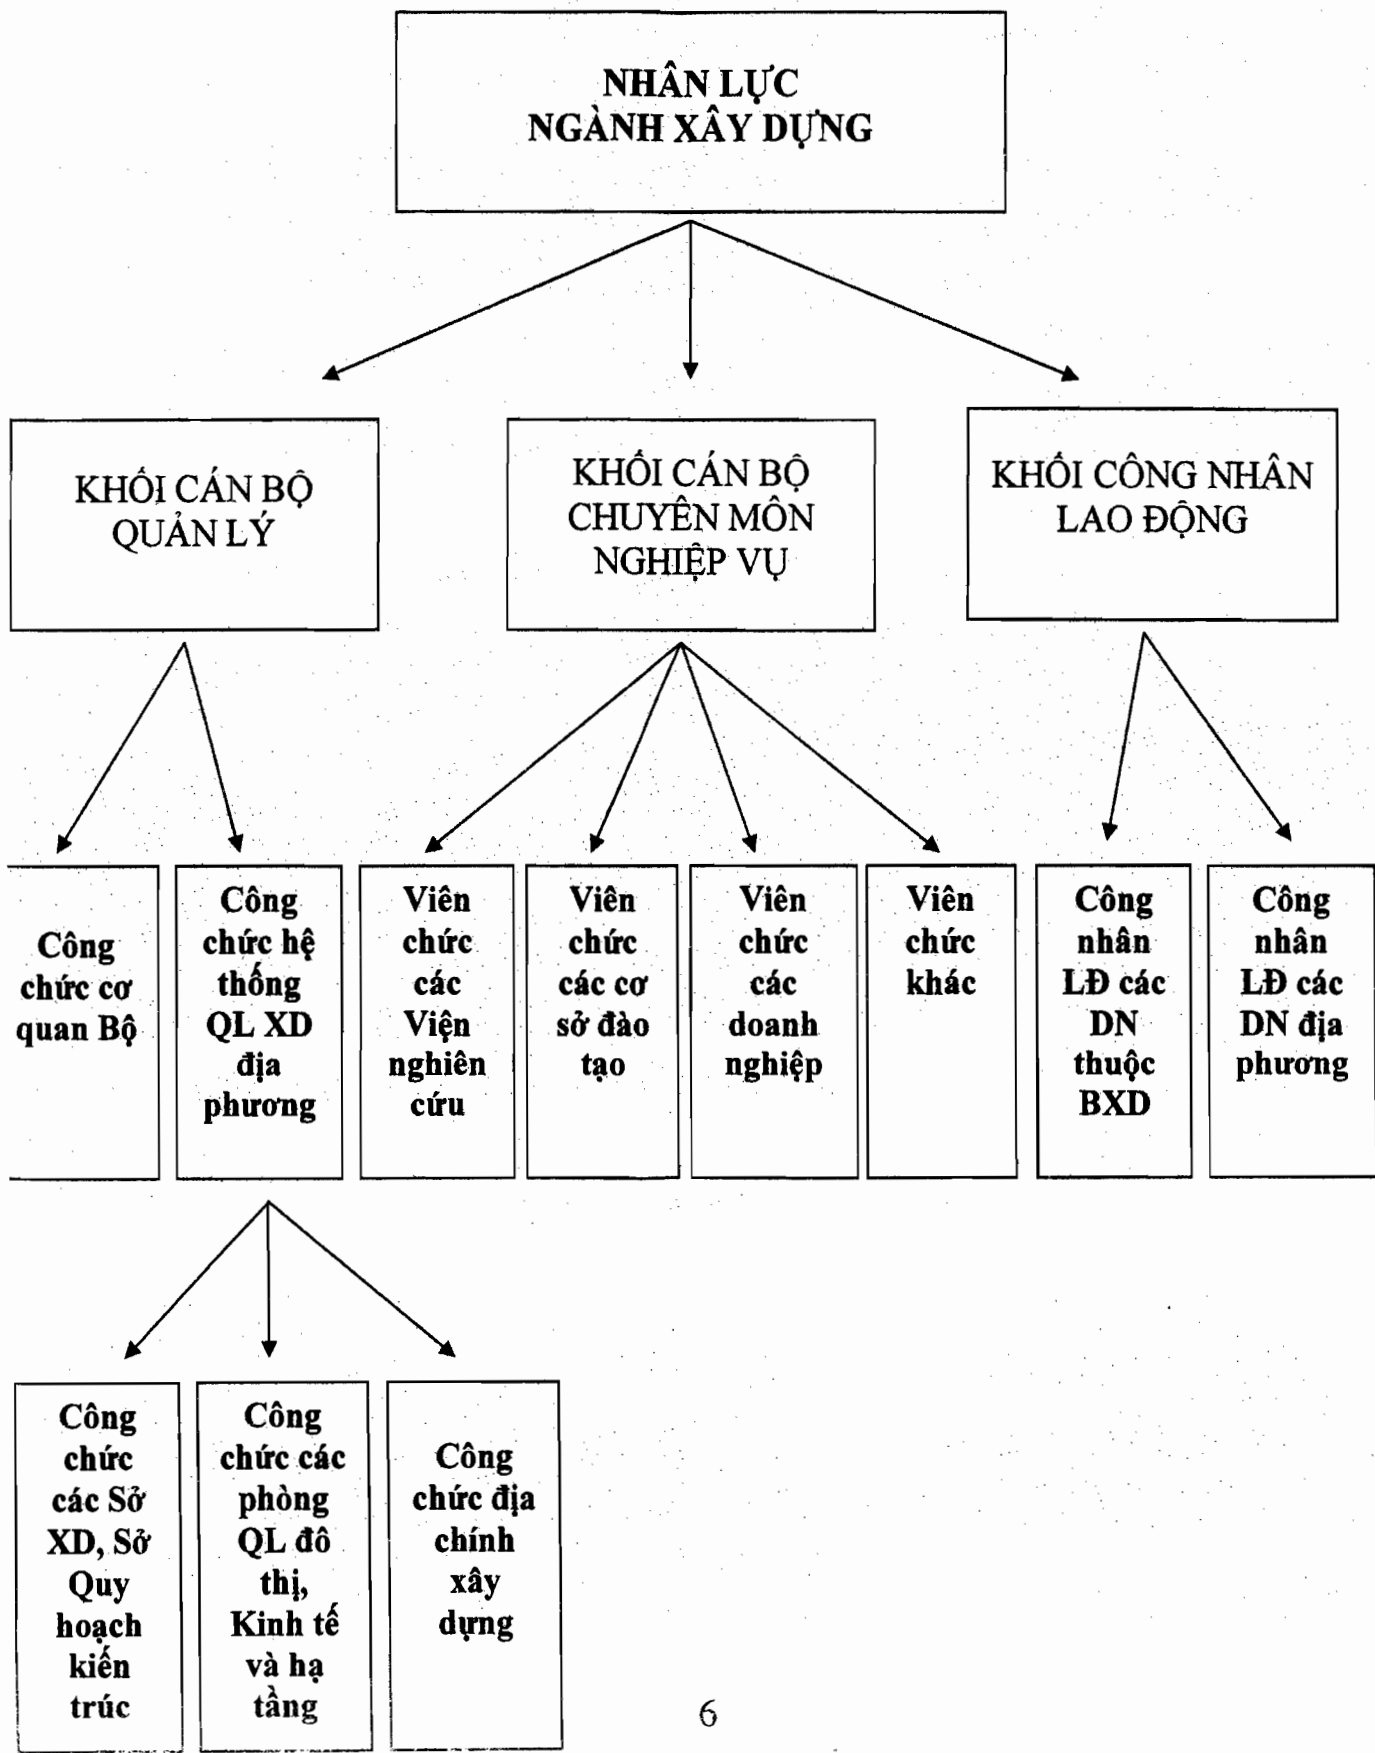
NHÂN LỰC
NGÀNH XÂY DỰNG

KHỐI CÁN BỘ QUẢN LÝ

KHỐI CÁN BỘ CHUYÊN MÔN NGHIỆP VỤ

KHỐI CÔNG NHÂN LAO ĐỘNG

Công chức cơ quan Bộ

Công chức hệ thống QL XD địa phương

Viên chức các Viện nghiên cứu

Viên chức các cơ sở đào tạo

Viên chức các doanh nghiệp

Viên chức khác

Công nhân LĐ các DN thuộc BXD

Công nhân LĐ các DN địa phương

Công chức các Sở XD, Sở Quy hoạch kiến trúc

Công chức các phòng QL đô thị, Kinh tế và hạ tầng

Công chức địa chính xây dựng

6